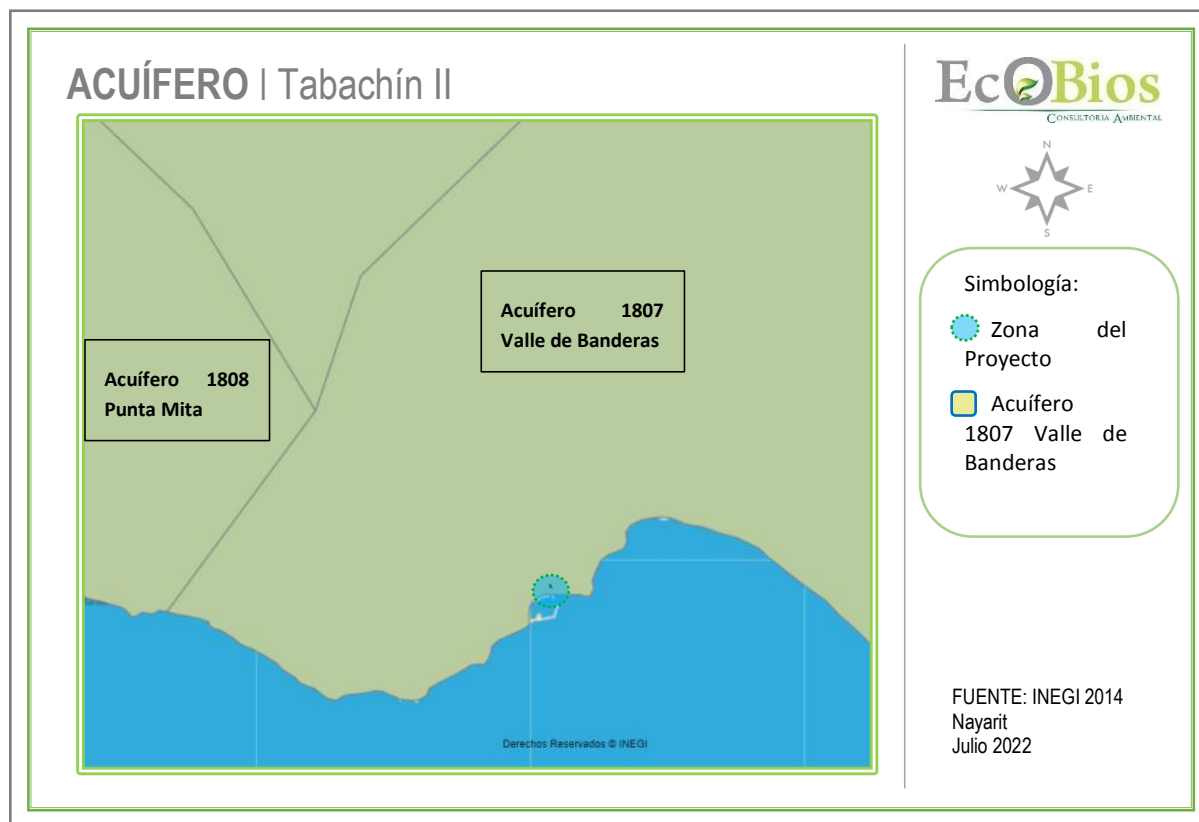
ACUÍFERO | Tabachín II

EcOBios
Consultoria Ambiental

N
W E
S

Acuífero 1807 Valle de Banderas

Acuífero 1808 Punta Mita

Derechos Reservados © INEGI

Simbología:

Zona del Proyecto

Acuífero 1807 Valle de Banderas

FUENTE: INEGI 2014
Nayarit
Julio 2022